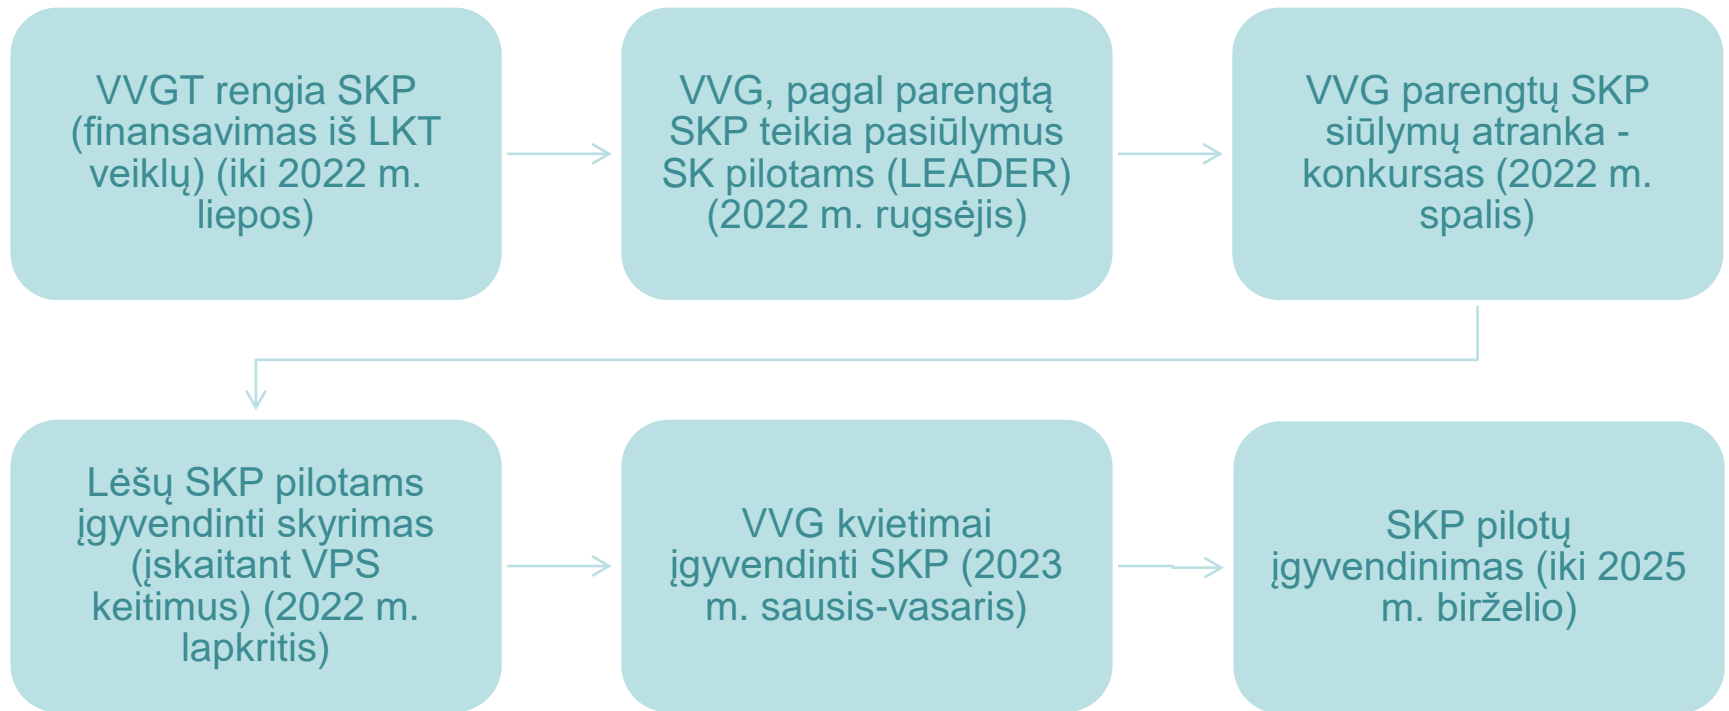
VVGT rengia SKP (finansavimas iš LKT veiklų) (iki 2022 m. liepos)

VVG, pagal parengtą SKP teikia pasiūlymus SK pilotams (LEADER) (2022 m. rugsėjis)

VVG parengtų SKP siūlymų atranka - konkursas (2022 m. spalis)

Lėšų SKP pilotams įgyvendinti skyrimas (įskaitant VPS keitimus) (2022 m. lapkritis)

VVG kvietimai įgyvendinti SKP (2023 m. sausis-vasaris)

SKP pilotų įgyvendinimas (iki 2025 m. birželio)